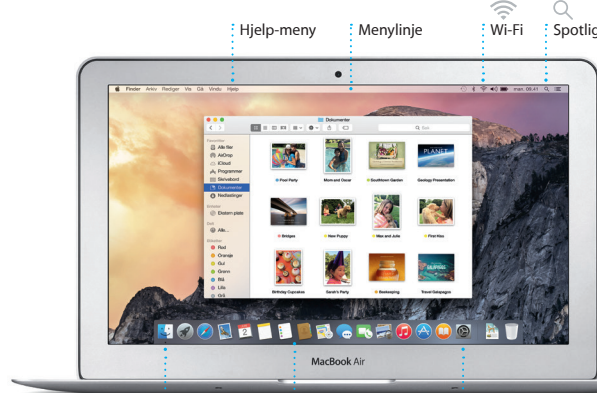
Hjelp-meny
Menylinje
Wi-Fi
Spotlig

Finder Arkiv Rediger Vis Gå Vindu Hjelp
man. 09:41

Dokumenter
Søk
Favoritter
Alle filer
AirDrop
iCloud
Programmer
Skrivebord
Dokumenter
Nedlastinger
Enheter
Ekstern plate
Delt
Alle...
Merker
Rød
Oransje
Gul
Grønn
Blå
Lilla
Grå

Pool Party
Mom and Oscar
Southborn Garden
Geology Presentation
PLANET
Bridges
New Puppy
Max and Julia
First Kiss
Birthday Cupcakes
Sarah's Party
Beekeeping
Travel Galapagos

MacBook Air